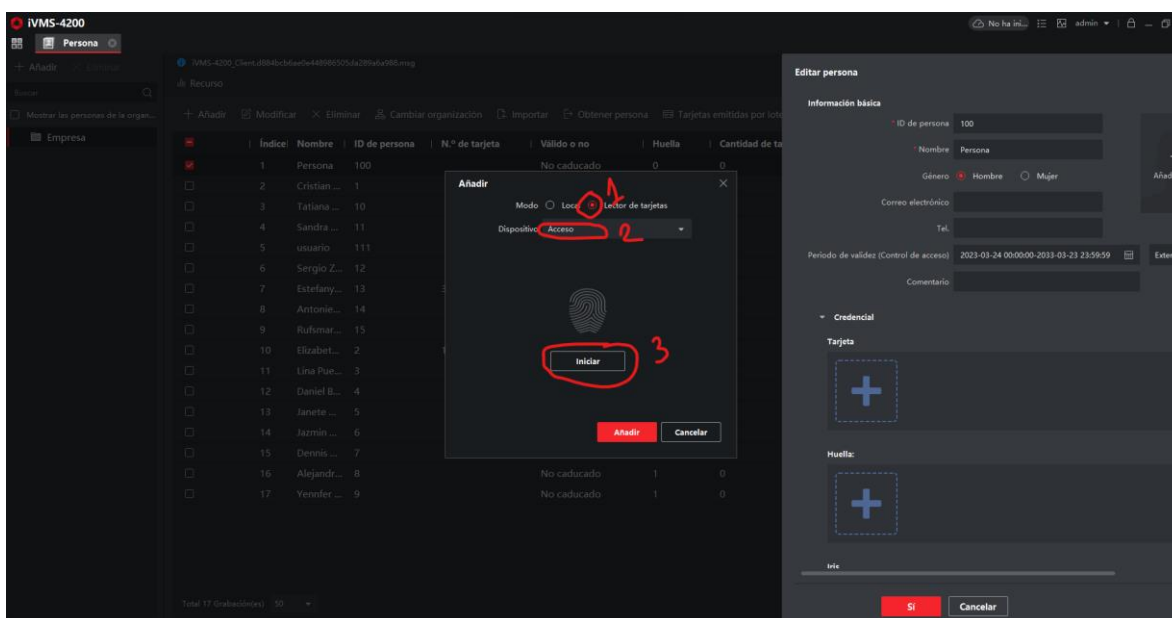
iVMS-4200

Persona

No ha ini... admin

+ Añadir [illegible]

Buscar

Mostrar las personas de la organ...

Empresa

iVMS-4200_Client.d884bcb6ae0e448886505da289a6a980.msg

Recurso

+ Añadir Modificar × Eliminar Cambiar organización Importar Obtener persona Tarjetas emitidas por lote

| | Índice | Nombre | ID de persona | N.º de tarjeta | Válido o no | Huella | Cantidad de ta |
|---|---|---|---|---|---|---|---|
| | 1 | Persona | 100 | | No caducado | 0 | 0 |
| | 2 | Cristian ... | 1 | | | | |
| | 3 | Tatiana ... | 10 | | | | |
| | 4 | Sandra ... | 11 | | | | |
| | 5 | usuario | 111 | | | | |
| | 6 | Sergio Z... | 12 | | | | |
| | 7 | Estefany... | 13 | | | | |
| | 8 | Antonie... | 14 | | | | |
| | 9 | Rufsmar... | 15 | | | | |
| | 10 | Elizabet... | 2 | | | | |
| | 11 | Lina Pue... | 3 | | | | |
| | 12 | Daniel B... | 4 | | | | |
| | 13 | Janete ... | 5 | | | | |
| | 14 | Jazmin ... | 6 | | | | |
| | 15 | Dennis ... | 7 | | | | |
| | 16 | Alejandr... | 8 | | No caducado | 1 | 0 |
| | 17 | Yennfer ... | 9 | | No caducado | 1 | 0 |

Total 17 Grabación(es) 50

Añadir
Modo Local Lector de tarjetas
1
Dispositivo Acceso
2
Iniciar
3
Añadir Cancelar

Editar persona

Información básica

ID de persona 100
Nombre Persona
Género Hombre Mujer
Correo electrónico
Tel.
Período de validez (Control de acceso) 2023-03-24 00:00:00-2033-03-23 23:59:59
Comentario

Añad

Exten

Credencial

Tarjeta

Huella:

Iris

Sí Cancelar